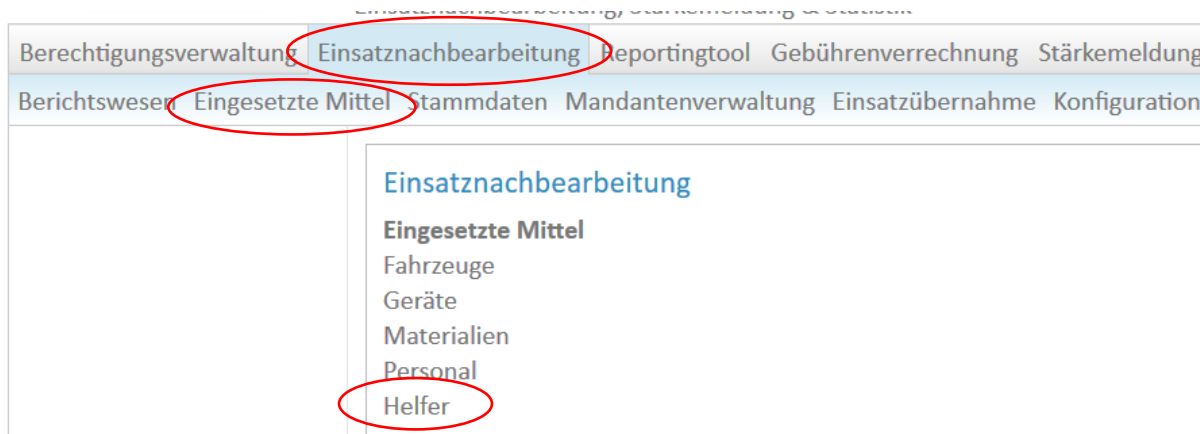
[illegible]

Berechtigungsverwaltung Einsatznachbearbeitung Reportingtool Gebührenverrechnung Stärkemeldung

Berichtswesen Eingesetzte Mittel Stammdaten Mandantenverwaltung Einsatzübernahme Konfiguration

Einsatznachbearbeitung

**Eingesetzte Mittel**
Fahrzeuge
Geräte
Materialien
Personal
Helfer